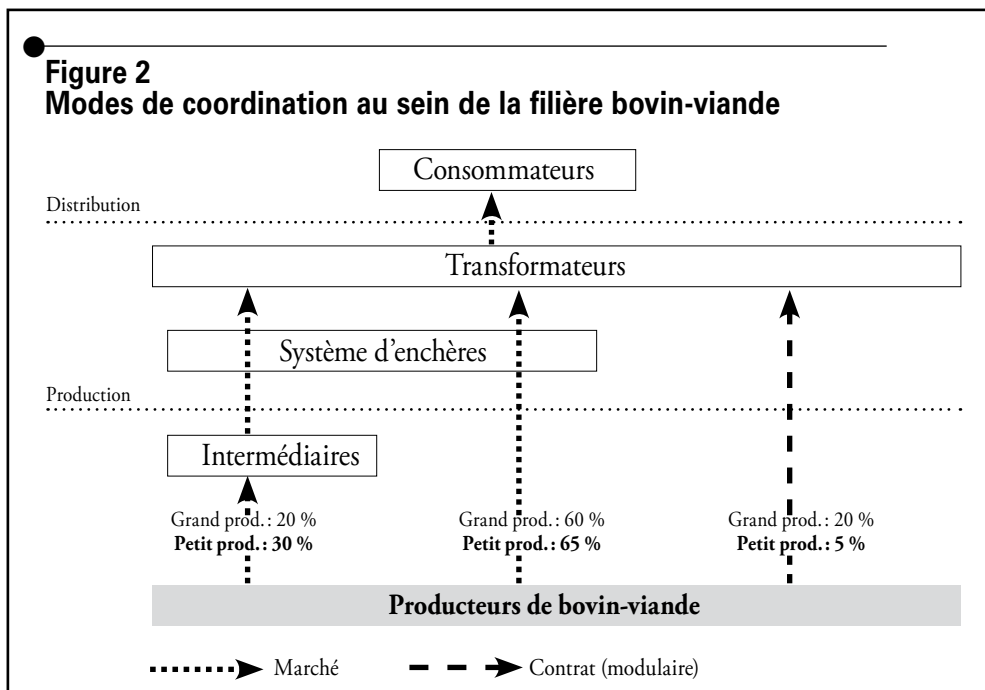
Figure 2
Modes de coordination au sein de la filière bovin-viande

Consommateurs

Distribution

Transformateurs

Système d'enchères

Production

Intermédiaires

Grand prod. : 20 %
**Petit prod. : 30 %**

Grand prod. : 60 %
**Petit prod. : 65 %**

Grand prod. : 20 %
**Petit prod. : 5 %**

**Producteurs de bovin-viande**

Marché

Contrat (modulaire)